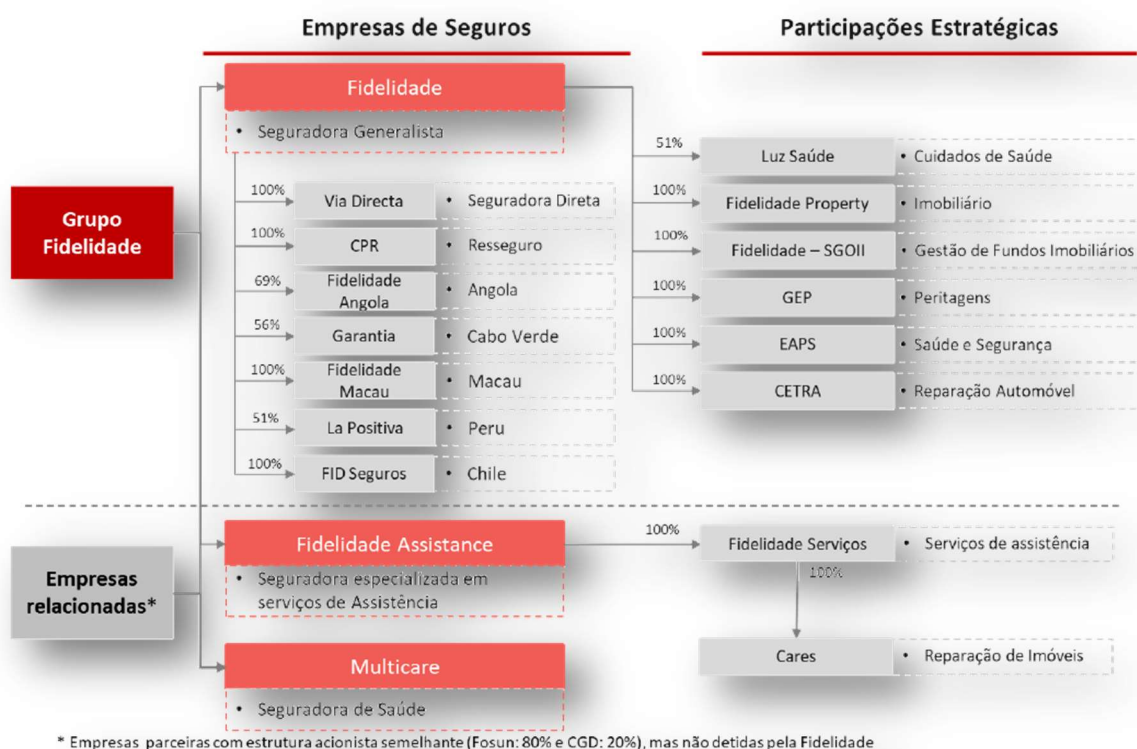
Empresas de Seguros

Participações Estratégicas

Grupo Fidelidade

Fidelidade

• Seguradora Generalista

100% Via Directa • Seguradora Direta

100% CPR • Resseguro

69% Fidelidade Angola • Angola

56% Garantia • Cabo Verde

100% Fidelidade Macau • Macau

51% La Positiva • Peru

100% FID Seguros • Chile

51% Luz Saúde • Cuidados de Saúde

100% Fidelidade Property • Imobiliário

100% Fidelidade – SGOII • Gestão de Fundos Imobiliários

100% GEP • Peritagens

100% EAPS • Saúde e Segurança

100% CETRA • Reparação Automóvel

Empresas relacionadas*

Fidelidade Assistance

• Seguradora especializada em serviços de Assistência

100% Fidelidade Serviços • Serviços de assistência

100%

Cares • Reparação de Imóveis

Multicare

• Seguradora de Saúde

* Empresas parceiras com estrutura acionista semelhante (Fosun: 80% e CGD: 20%), mas não detidas pela Fidelidade